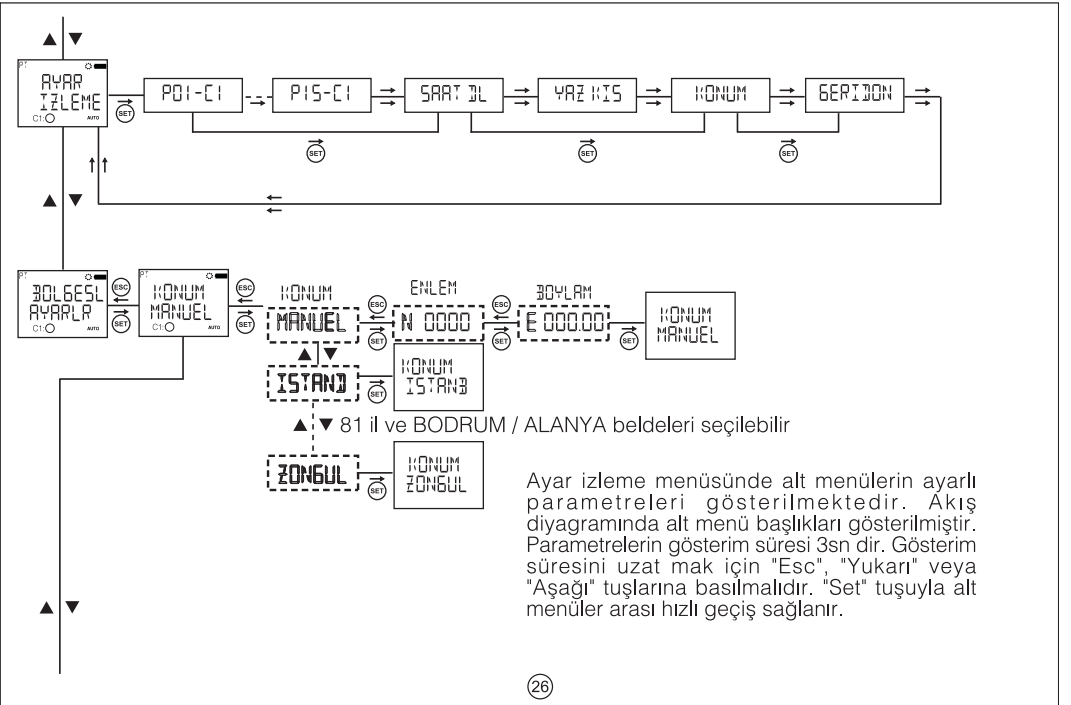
▲ ▼

PT
AYAR
IZLEME
C1:
AUTO

SET

P01-C1

P15-C1

SAAT DL

YAZ KIS

KONUM

GERIDON

SET

SET

SET

▲ ▼

PT
BOLGESL
AYARLR
C1:
AUTO

ESC

SET

PT
KONUM
MANUEL
C1:
AUTO

ESC

SET

KONUM
MANUEL

ESC

SET

ENLEM
N 0000

ESC

SET

BOYLAM
E 000.00

SET

KONUM
MANUEL

▲ ▼

ISTANB

SET

KONUM
ISTANB

▲ ▼ 81 il ve BODRUM / ALANYA beldeleri seçilebilir

ZONGUL

SET

KONUM
ZONGUL

Ayar izleme menüsünde alt menülerin ayarlı parametreleri gösterilmektedir. Akış diyagramında alt menü başlıkları gösterilmiştir. Parametrelerin gösterim süresi 3sn dir. Gösterim süresini uzat mak için "Esc", "Yukarı" veya "Aşağı" tuşlarına basılmalıdır. "Set" tuşuyla alt menüler arası hızlı geçiş sağlanır.

▲ ▼

26